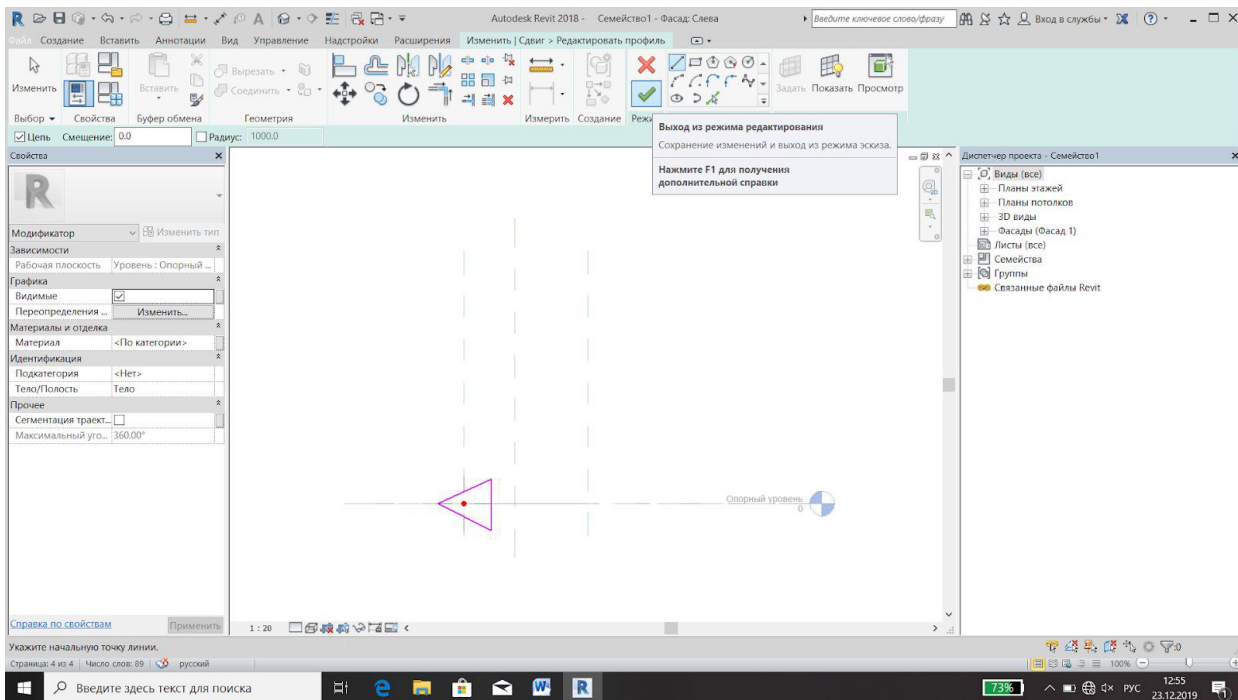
Autodesk Revit 2018 - Семейство1 - Фасад: Слева

Введите ключевое слово/фразу

Вход в службы

Файл Создание Вставить Аннотации Вид Управление Надстройки Расширения Изменить | Сдвиг > Редактировать профиль

Изменить

Вставить

Вырезать

Соединить

Задать Показать Просмотр

Выбор Свойства Буфер обмена Геометрия Изменить Измерить Создание Режим

Цепь Смещение: 0.0 Радиус: 1000.0

Выход из режима редактирования

Сохранение изменений и выход из режима эскиза.

Нажмите F1 для получения дополнительной справки

Свойства

Модификатор Изменить тип

| Зависимости | |
|---|---|
| Рабочая плоскость | Уровень : Опорный ... |
| Графика | |
| Видимые | ☑ |
| Переопределения ... | Изменить... |
| Материалы и отделка | |
| Материал | <По категории> |
| Идентификация | |
| Подкатегория | <Нет> |
| Тело/Полость | Тело |
| Прочее | |
| Сегментация траект... | ☐ |
| Максимальный уго... | 360.00° |

Справка по свойствам Применить

Диспетчер проекта - Семейство1

Виды (все)
Планы этажей
Планы потолков
3D виды
Фасады (Фасад 1)
Листы (все)
Семейства
Группы
Связанные файлы Revit

Опорный уровень
0

1 : 20

Укажите начальную точку линии.

Страница: 4 из 4 Число слов: 89 русский

100%

:0

Введите здесь текст для поиска

73%

РУС 12:55 23.12.2019